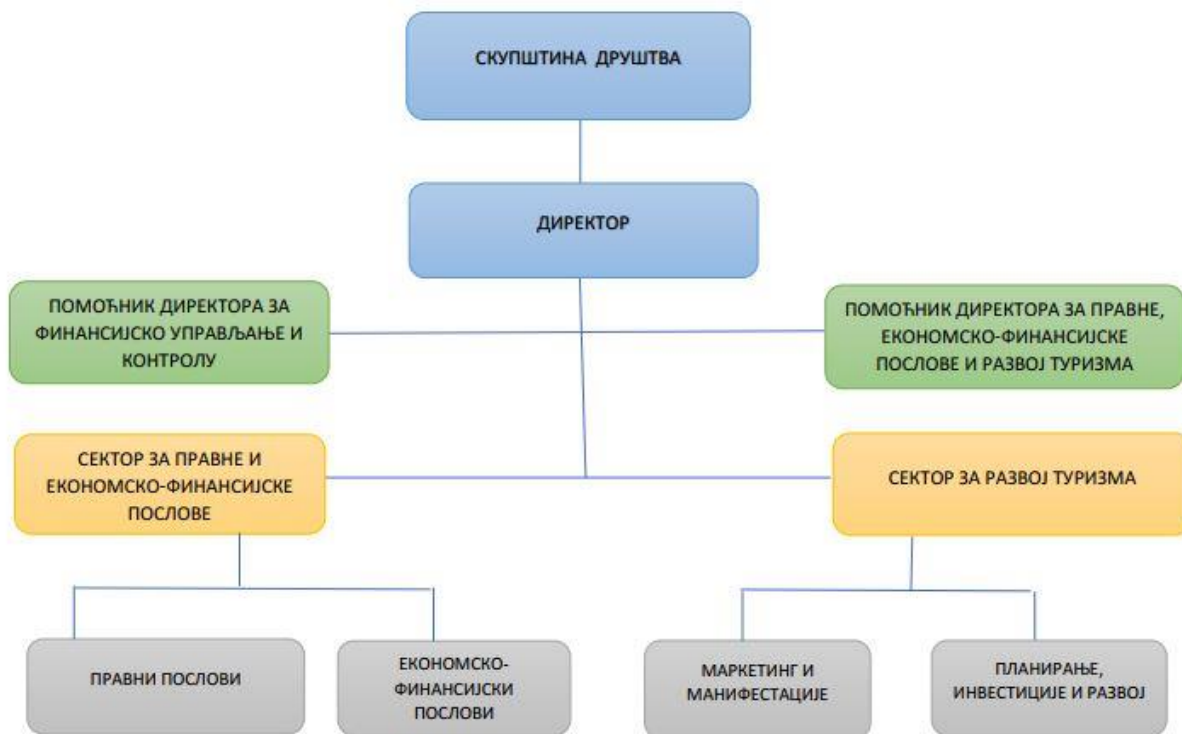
СКУПШТИНА ДРУШТВА

ДИРЕКТОР

ПОМОЋНИК ДИРЕКТОРА ЗА ФИНАНСИЈСКО УПРАВЉАЊЕ И КОНТРОЛУ

ПОМОЋНИК ДИРЕКТОРА ЗА ПРАВНЕ, ЕКОНОМСКО-ФИНАНСИЈСКЕ ПОСЛОВЕ И РАЗВОЈ ТУРИЗМА

СЕКТОР ЗА ПРАВНЕ И ЕКОНОМСКО-ФИНАНСИЈСКЕ ПОСЛОВЕ

СЕКТОР ЗА РАЗВОЈ ТУРИЗМА

ПРАВНИ ПОСЛОВИ

ЕКОНОМСКО-ФИНАНСИЈСКИ ПОСЛОВИ

МАРКЕТИНГ И МАНИФЕСТАЦИЈЕ

ПЛАНИРАЊЕ, ИНВЕСТИЦИЈЕ И РАЗВОЈ